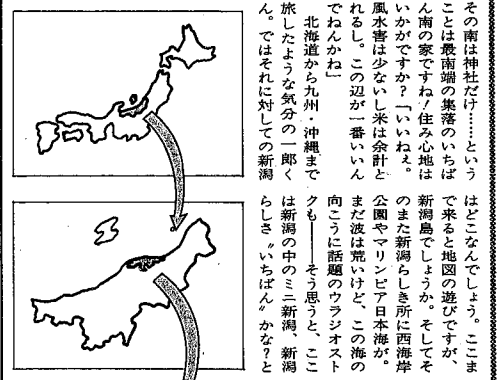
その南は神社だけ……ということは最南端の集落のいちばん南の家ですね！住み心地はいかがですか？「いいねぇ。風水害は少ないし米は余計とれるし。この辺が一番いいんでねんかね」

北海道から九州・沖縄まで旅したような気分の一郎くん。ではそれに対しての新潟はどこなんでしょう。ここまで来ると地図の遊びですが、新潟島でしょうか。そしてそのまた新潟らしき所に西海岸公園やマリンピア日本海が。まだ波は荒いけど、この海の向こうに話題のウラジオストク——そう思うと、ここは新潟の中のミニ新潟、新潟らしさ"いちばん"かな？と